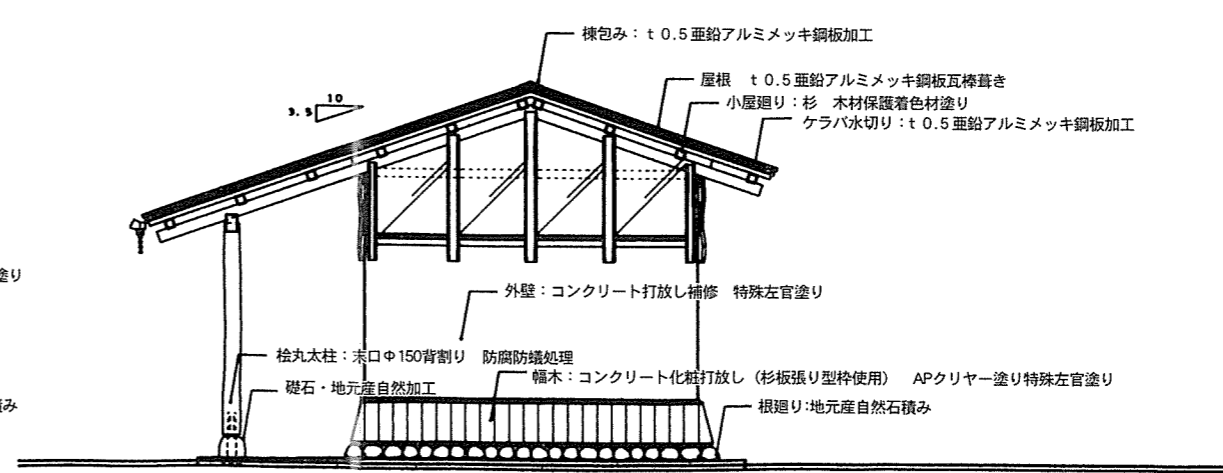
棟包み：ｔ0.5亜鉛アルミメッキ鋼板加工

屋根　ｔ0.5亜鉛アルミメッキ鋼板瓦棒葺き

小屋廻り：杉　木材保護着色材塗り

ケラバ水切り：ｔ0.5亜鉛アルミメッキ鋼板加工

3.5

10

塗り

外壁：コンクリート打放し補修　特殊左官塗り

桧丸太柱：末口Φ150背割り　防腐防蟻処理

幅木：コンクリート化粧打放し（杉板張り型枠使用）　APクリヤー塗り特殊左官塗り

礎石・地元産自然加工

根廻り:地元産自然石積み

積み